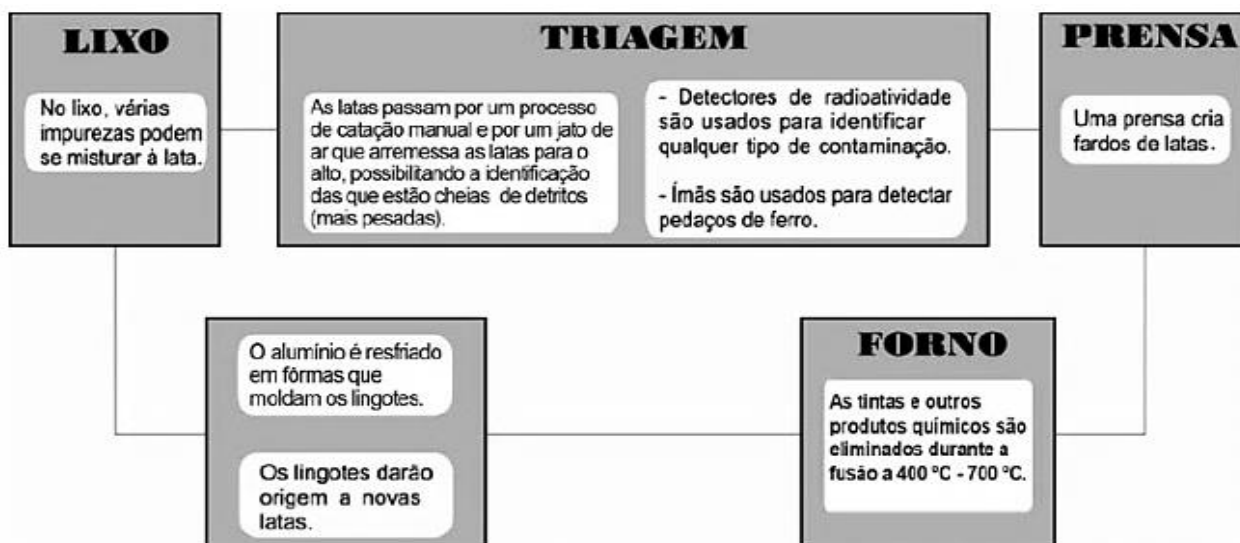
LIXO

No lixo, várias impurezas podem se misturar à lata.

TRIAGEM

As latas passam por um processo de catação manual e por um jato de ar que arremessa as latas para o alto, possibilitando a identificação das que estão cheias de detritos (mais pesadas).

- Detectores de radioatividade são usados para identificar qualquer tipo de contaminação.

- Ímãs são usados para detectar pedaços de ferro.

PRENSA

Uma prensa cria fardos de latas.

O alumínio é resfriado em fôrmas que moldam os lingotes.

Os lingotes darão origem a novas latas.

FORNO

As tintas e outros produtos químicos são eliminados durante a fusão a 400 °C - 700 °C.